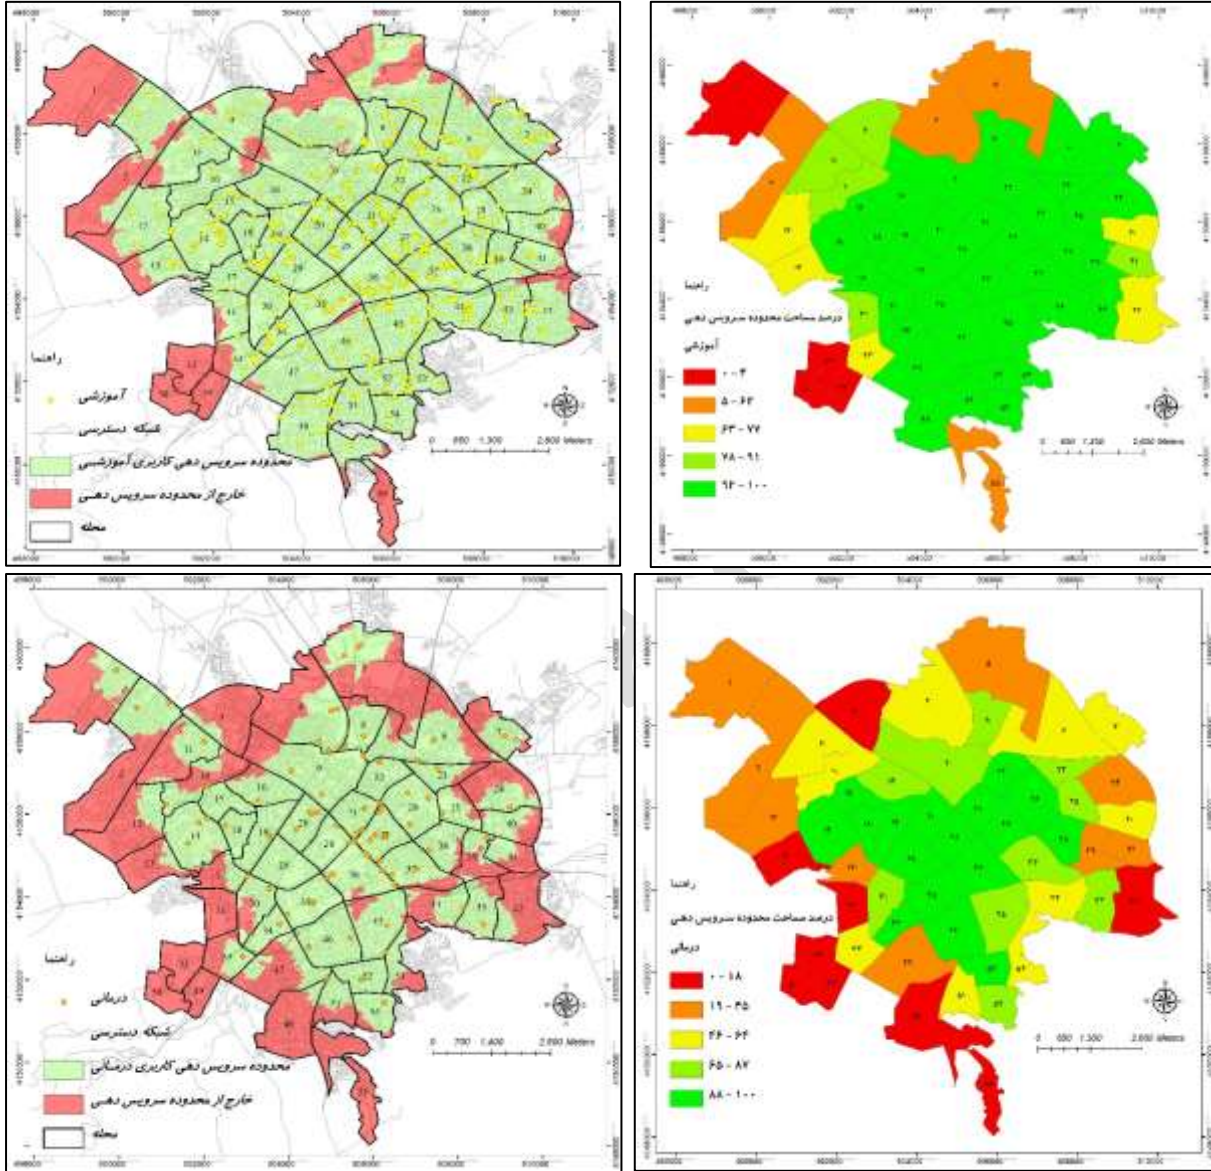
راهنما

آموزشی

شبکه دسترسی

محدوده سرویس دهی کاربری آموزشی

خارج از محدوده سرویس دهی

محله

0 650 1,300 2,600 Meters

راهنما

درصد مساحت محدوده سرویس دهی

آموزشی

۰ - ۴

۵ - ۶۲

۶۳ - ۷۷

۷۸ - ۹۱

۹۲ - ۱۰۰

0 650 1,300 2,600 Meters

راهنما

درمانی

شبکه دسترسی

محدوده سرویس دهی کاربری درمانی

خارج از محدوده سرویس دهی

محله

0 700 1,400 2,800 Meters

راهنما

درصد مساحت محدوده سرویس دهی

درمانی

۰ - ۱۸

۱۹ - ۴۵

۴۶ - ۶۴

۶۵ - ۸۷

۸۸ - ۱۰۰

0 650 1,300 2,600 Meters